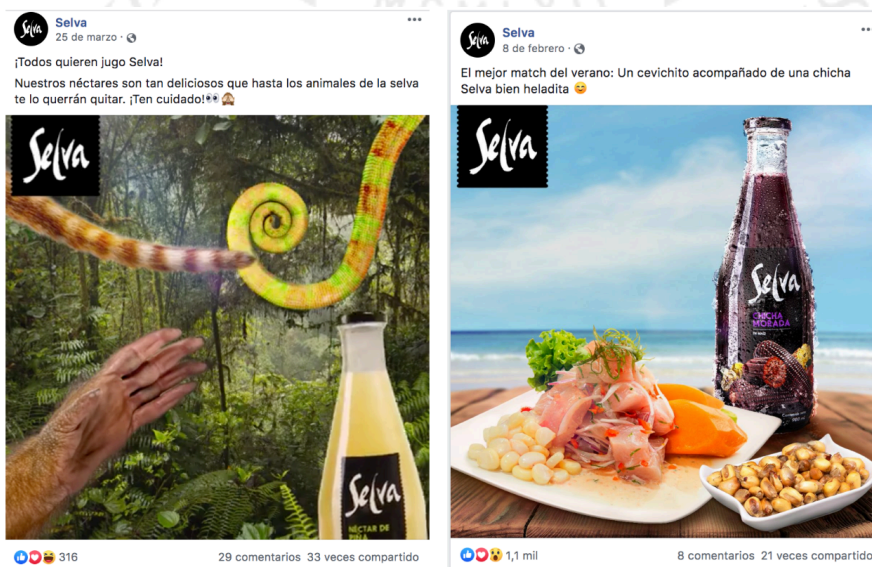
Selva
25 de marzo ·

¡Todos quieren jugo Selva!
Nuestros néctares son tan deliciosos que hasta los animales de la selva te lo querrán quitar. ¡Ten cuidado!👀🙈

Selva

Selva
NÉCTAR DE PIÑA

316
29 comentarios 33 veces compartido

Selva
8 de febrero ·

El mejor match del verano: Un cevichito acompañado de una chicha Selva bien heladita 😊

Selva

Selva
CHICHA MORADA

1,1 mil
8 comentarios 21 veces compartido